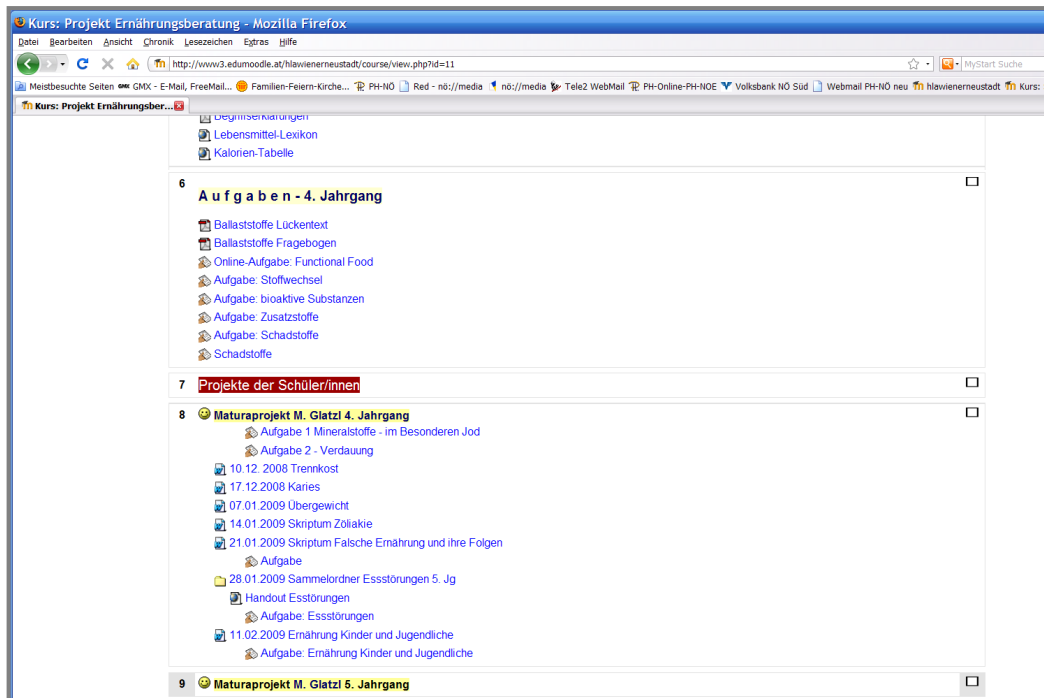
Kurs: Projekt Ernährungsberatung - Mozilla Firefox

Datei Bearbeiten Ansicht Chronik Lesezeichen Extras Hilfe

http://www3.edumoodle.at/hlawienerneustadt/course/view.php?id=11

MyStart Suche

Meistbesuchte Seiten GMX - E-Mail, FreeMail... Familien-Feiern-Kirche... PH-NÖ Red - nö://media nö://media Tele2 WebMail PH-Online-PH-NOE Volksbank NÖ Süd Webmail PH-NÖ neu hlawienerneustadt Kurs:

Kurs: Projekt Ernährungsber...

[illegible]
Lebensmittel-Lexikon
Kalorien-Tabelle

6
A u f g a b e n - 4. Jahrgang

Ballaststoffe Lückentext
Ballaststoffe Fragebogen
Online-Aufgabe: Functional Food
Aufgabe: Stoffwechsel
Aufgabe: bioaktive Substanzen
Aufgabe: Zusatzstoffe
Aufgabe: Schadstoffe
Schadstoffe

7 Projekte der Schüler/innen

8 Maturaprojekt M. Glatzl 4. Jahrgang
Aufgabe 1 Mineralstoffe - im Besonderen Jod
Aufgabe 2 - Verdauung
10.12. 2008 Trennkost
17.12.2008 Karies
07.01.2009 Übergewicht
14.01.2009 Skriptum Zöliakie
21.01.2009 Skriptum Falsche Ernährung und ihre Folgen
Aufgabe
28.01.2009 Sammelordner Essstörungen 5. Jg
Handout Esstörungen
Aufgabe: Essstörungen
11.02.2009 Ernährung Kinder und Jugendliche
Aufgabe: Ernährung Kinder und Jugendliche

9 Maturaprojekt M. Glatzl 5. Jahrgang